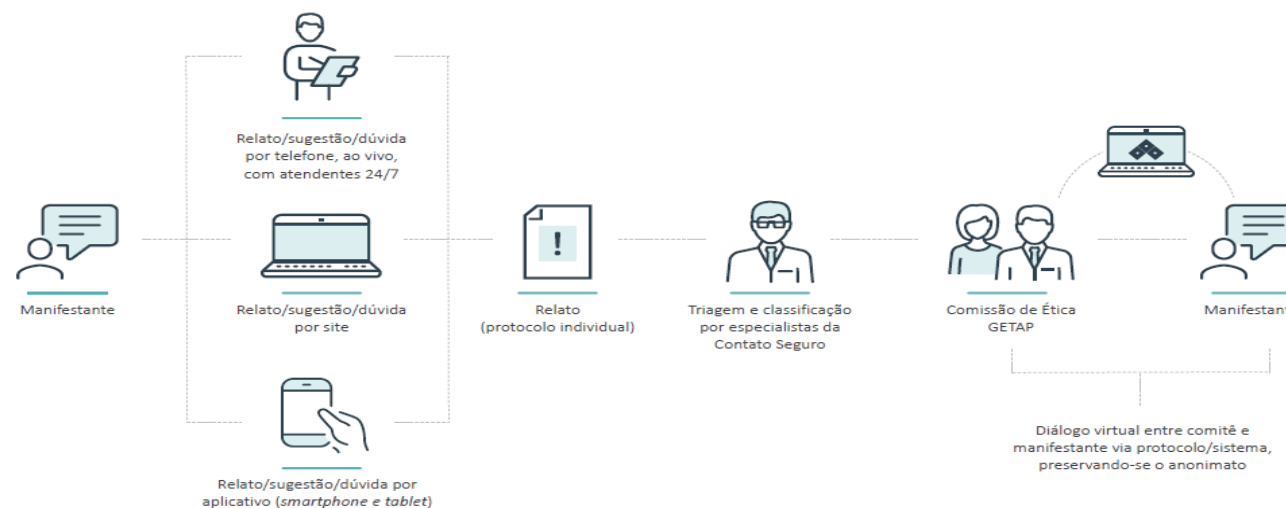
Relato/sugestão/dúvida por telefone, ao vivo, com atendentes 24/7

Manifestante

Relato/sugestão/dúvida por site

Relato (protocolo individual)

Triagem e classificação por especialistas da Contato Seguro

Comissão de Ética GETAP

Manifestante

Relato/sugestão/dúvida por aplicativo (*smartphone e tablet*)

Diálogo virtual entre comitê e manifestante via protocolo/sistema, preservando-se o anonimato